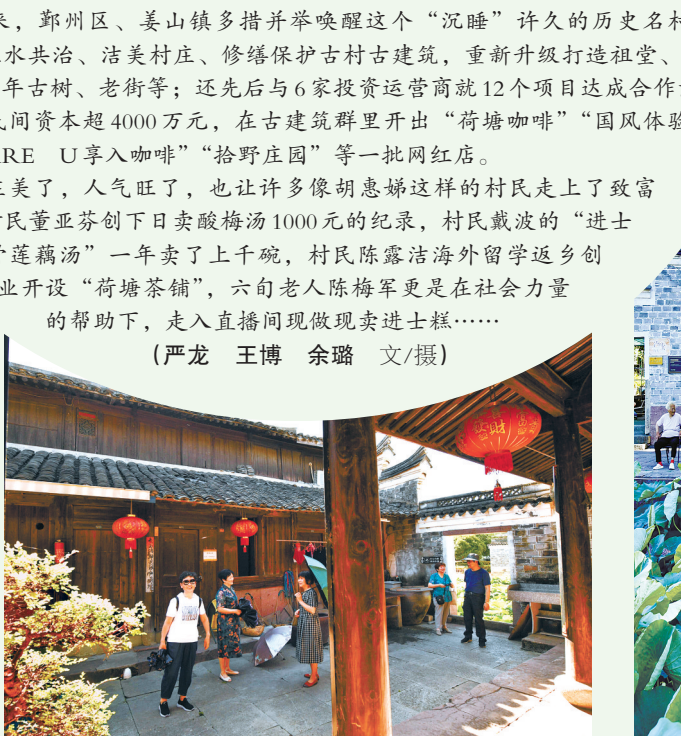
来，鄞州区、姜山镇多措并举唤醒这个“沉睡”许久的历史名村，水共治、洁美村庄、修缮保护古村古建筑，重新升级打造祖堂、年古树、老街等；还先后与6家投资运营商就12个项目达成合作，民间资本超4000万元，在古建筑群里开出“荷塘咖啡”“国风体验RE U享入咖啡”“拾野庄园”等一批网红店。

美了，人气旺了，也让许多像胡惠娣这样的村民走上了致富村民董亚芬创下日卖酸梅汤1000元的纪录，村民戴波的“进士莲藕汤”一年卖了上千碗，村民陈露洁海外留学返乡创业开设“荷塘茶铺”，六旬老人陈梅军更是在社会力量的帮助下，走入直播间现做现卖进士糕……

（严龙　王博　余璐　文/摄）